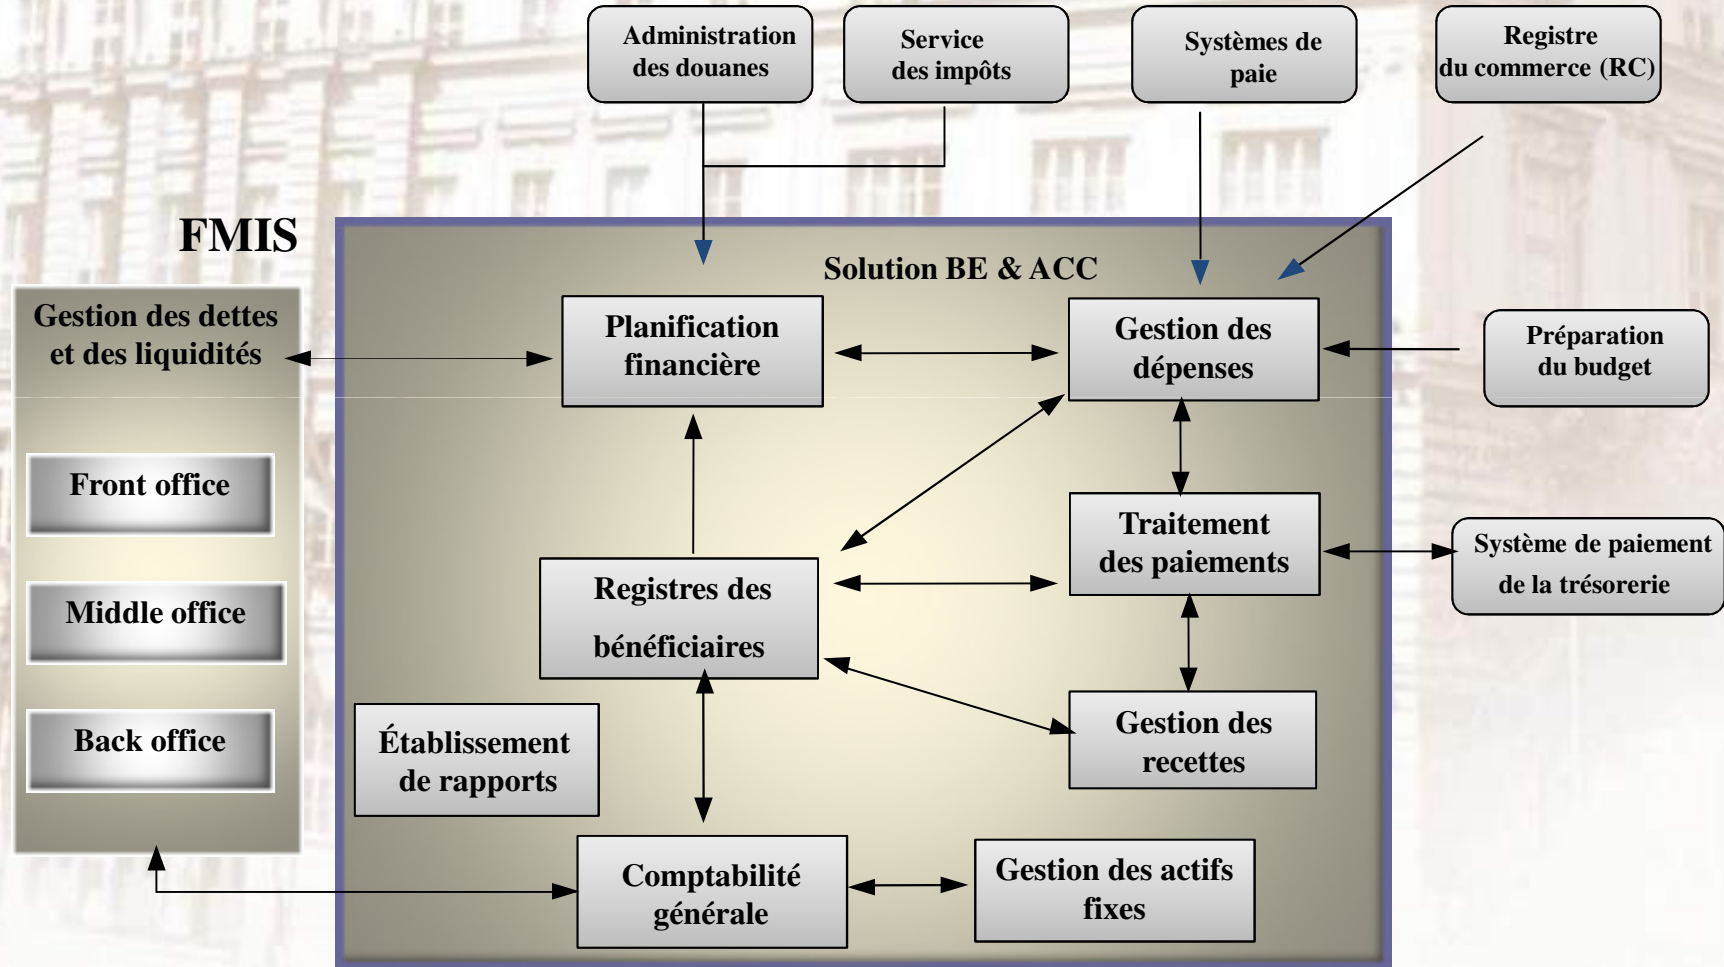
Administration des douanes

Service des impôts

Systèmes de paie

Registre du commerce (RC)

FMIS

Solution BE & ACC

Gestion des dettes et des liquidités

Front office

Middle office

Back office

Planification financière

Gestion des dépenses

Préparation du budget

Traitement des paiements

Système de paiement de la trésorerie

Registres des bénéficiaires

Gestion des recettes

Établissement de rapports

Comptabilité générale

Gestion des actifs fixes